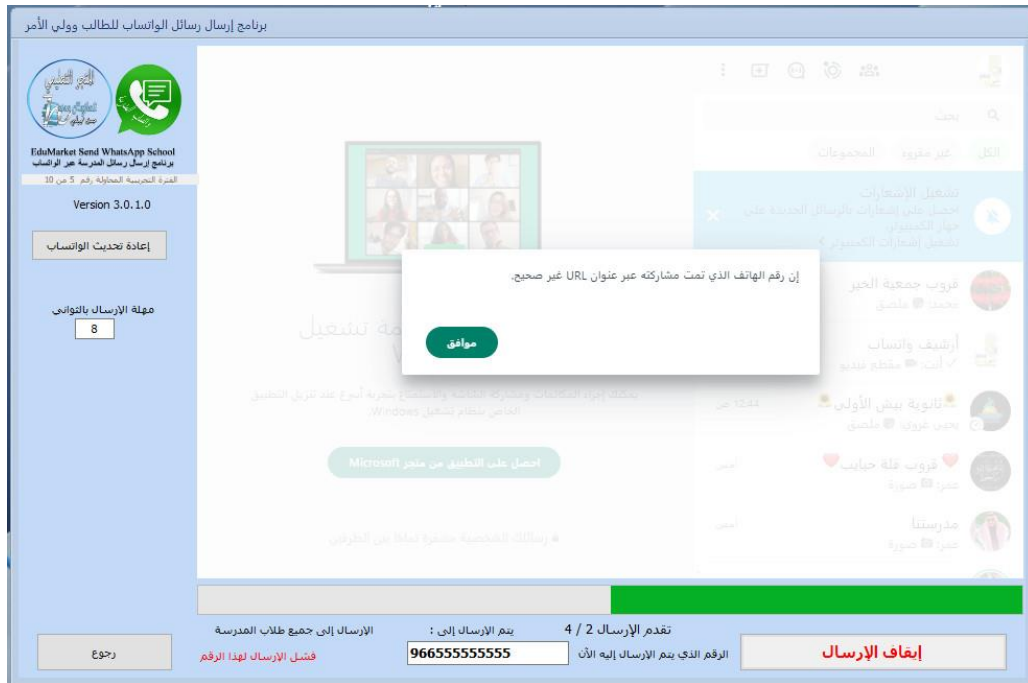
برنامج إرسال رسائل الواتساب للطالب وولي الأمر

EduMarket Send WhatsApp School
برنامج إرسال رسائل المدرسة عبر الواتساب
الفترة التجريبية المحاولة رقم 5 من 10

Version 3.0.1.0

إعادة تحديث الواتساب

مهلة الإرسال بالثواني
8

بحث
الكل
غير مقروءة
المجموعات

تشغيل الإشعارات
احصل على إشعارات بالرسائل الجديدة على جهاز الكمبيوتر.
تشغيل إشعارات الكمبيوتر >

قروب جمعية الخير
محمد: ملصق

أرشيف واتساب
أنت: مقطع فيديو

ثانوية بيش الأولى
12:44 ص
يحيى عزوزي: ملصق

قروب قلة حبايب
أمس
عمر: صورة

مدرستنا
أمس
عمر: صورة

مهمة تشغيل

يمكنك إجراء المكالمات ومشاركة الشاشة والاستمتاع بتجربة أسرع عند تنزيل التطبيق الخاص بنظام تشغيل Windows.

احصل على التطبيق من متجر Microsoft

رسائلك الشخصية مشفرة تماما بين الطرفين

إن رقم الهاتف الذي تمتّ مشاركته عبر عنوان URL غير صحيح.

موافق

تقدم الإرسال 2 / 4
يتم الإرسال إلى :
الإرسال إلى جميع طلاب المدرسة
رجوع
إيقاف الإرسال
الرقم الذي يتم الإرسال إليه الآن
966555555555
فشل الإرسال لهذا الرقم